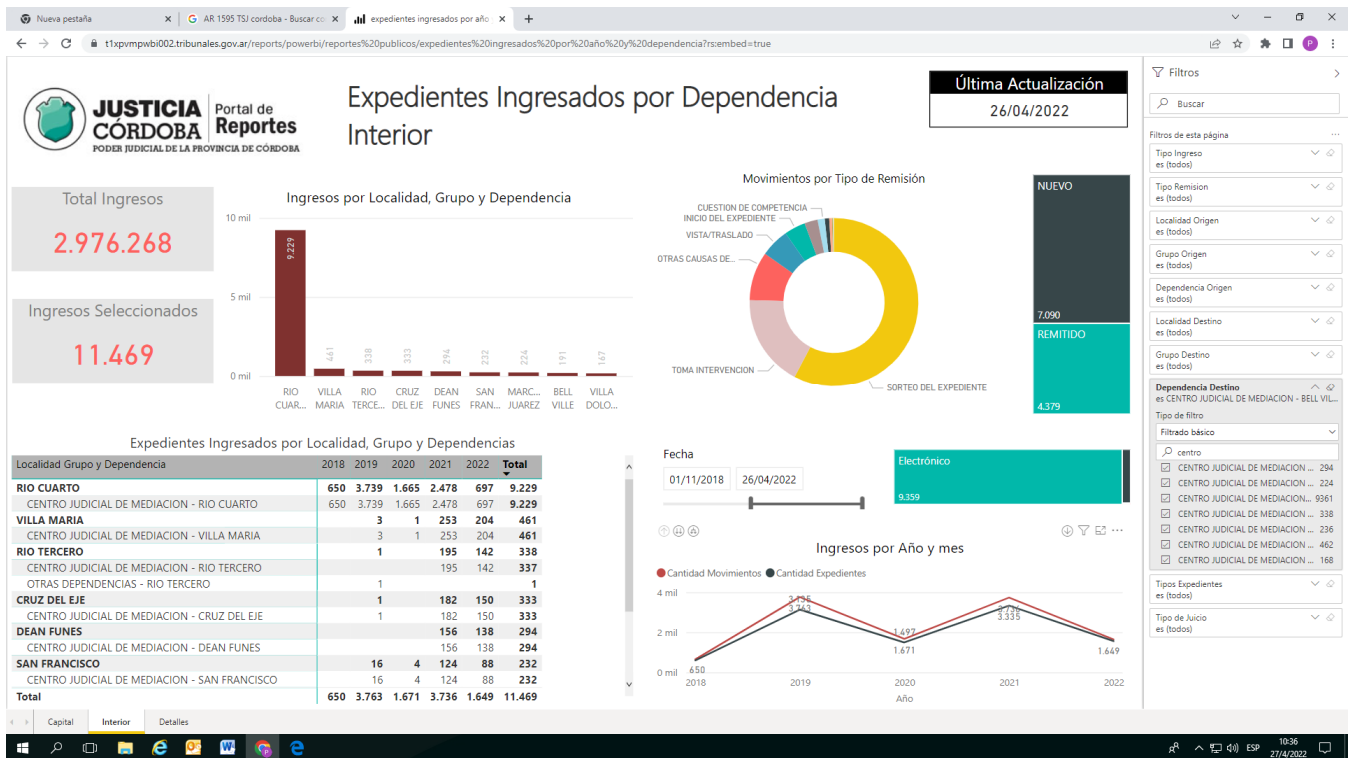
Nueva pestaña | AR 1595 TSJ cordoba - Buscar co | expedientes ingresados por año

t1xpvmpwbi002.tribunales.gov.ar/reports/powerbi/reportes%20publicos/expedientes%20ingresados%20por%20año%20y%20dependencia?rs:embed=true

JUSTICIA CÓRDOBA Portal de Reportes
PODER JUDICIAL DE LA PROVINCIA DE CÓRDOBA

Expedientes Ingresados por Dependencia Interior

Última Actualización
26/04/2022

Total Ingresos
2.976.268

Ingresos Seleccionados
11.469

Ingresos por Localidad, Grupo y Dependencia
10 mil
5 mil
0 mil
9.229 461 338 333 294 232 224 191 167
RIO CUAR... VILLA MARIA RIO TERCE... CRUZ DEL EJE DEAN FUNES SAN FRAN... MARC... JUAREZ BELL VILLE VILLA DOLO...

Movimientos por Tipo de Remisión
CUESTION DE COMPETENCIA
INICIO DEL EXPEDIENTE
VISTA/TRASLADO
OTRAS CAUSAS DE...
TOMA INTERVENCION
SORTEO DEL EXPEDIENTE

NUEVO
7.090
REMITIDO
4.379

Expedientes Ingresados por Localidad, Grupo y Dependencias

| Localidad Grupo y Dependencia | 2018 | 2019 | 2020 | 2021 | 2022 | Total |
|---|---|---|---|---|---|---|
| RIO CUARTO | 650 | 3.739 | 1.665 | 2.478 | 697 | 9.229 |
| CENTRO JUDICIAL DE MEDIACION - RIO CUARTO | 650 | 3.739 | 1.665 | 2.478 | 697 | 9.229 |
| VILLA MARIA | | 3 | 1 | 253 | 204 | 461 |
| CENTRO JUDICIAL DE MEDIACION - VILLA MARIA | | 3 | 1 | 253 | 204 | 461 |
| RIO TERCERO | | 1 | | 195 | 142 | 338 |
| CENTRO JUDICIAL DE MEDIACION - RIO TERCERO | | | | 195 | 142 | 337 |
| OTRAS DEPENDENCIAS - RIO TERCERO | | 1 | | | | 1 |
| CRUZ DEL EJE | | 1 | | 182 | 150 | 333 |
| CENTRO JUDICIAL DE MEDIACION - CRUZ DEL EJE | | 1 | | 182 | 150 | 333 |
| DEAN FUNES | | | | 156 | 138 | 294 |
| CENTRO JUDICIAL DE MEDIACION - DEAN FUNES | | | | 156 | 138 | 294 |
| SAN FRANCISCO | | 16 | 4 | 124 | 88 | 232 |
| CENTRO JUDICIAL DE MEDIACION - SAN FRANCISCO | | 16 | 4 | 124 | 88 | 232 |
| Total | 650 | 3.763 | 1.671 | 3.736 | 1.649 | 11.469 |

Fecha
01/11/2018 26/04/2022

Electrónico
9.359

Ingresos por Año y mes
Cantidad Movimientos Cantidad Expedientes
4 mil
2 mil
0 mil
650 3.135 3.763 1.497 1.671 3.736 3.335 1.649
2018 2019 2020 2021 2022
Año

Filtros
Buscar
Filtros de esta página
Tipo Ingreso es (todos)
Tipo Remision es (todos)
Localidad Origen es (todos)
Grupo Origen es (todos)
Dependencia Origen es (todos)
Localidad Destino es (todos)
Grupo Destino es (todos)
Dependencia Destino es CENTRO JUDICIAL DE MEDIACION - BELL VIL...
Tipo de filtro
Filtrado básico
centro
CENTRO JUDICIAL DE MEDIACION ... 294
CENTRO JUDICIAL DE MEDIACION ... 224
CENTRO JUDICIAL DE MEDIACION... 9361
CENTRO JUDICIAL DE MEDIACION ... 338
CENTRO JUDICIAL DE MEDIACION ... 236
CENTRO JUDICIAL DE MEDIACION ... 462
CENTRO JUDICIAL DE MEDIACION ... 168
Tipos Expedientes es (todos)
Tipo de Juicio es (todos)

Capital Interior Detalles

ESP 10:36 27/4/2022